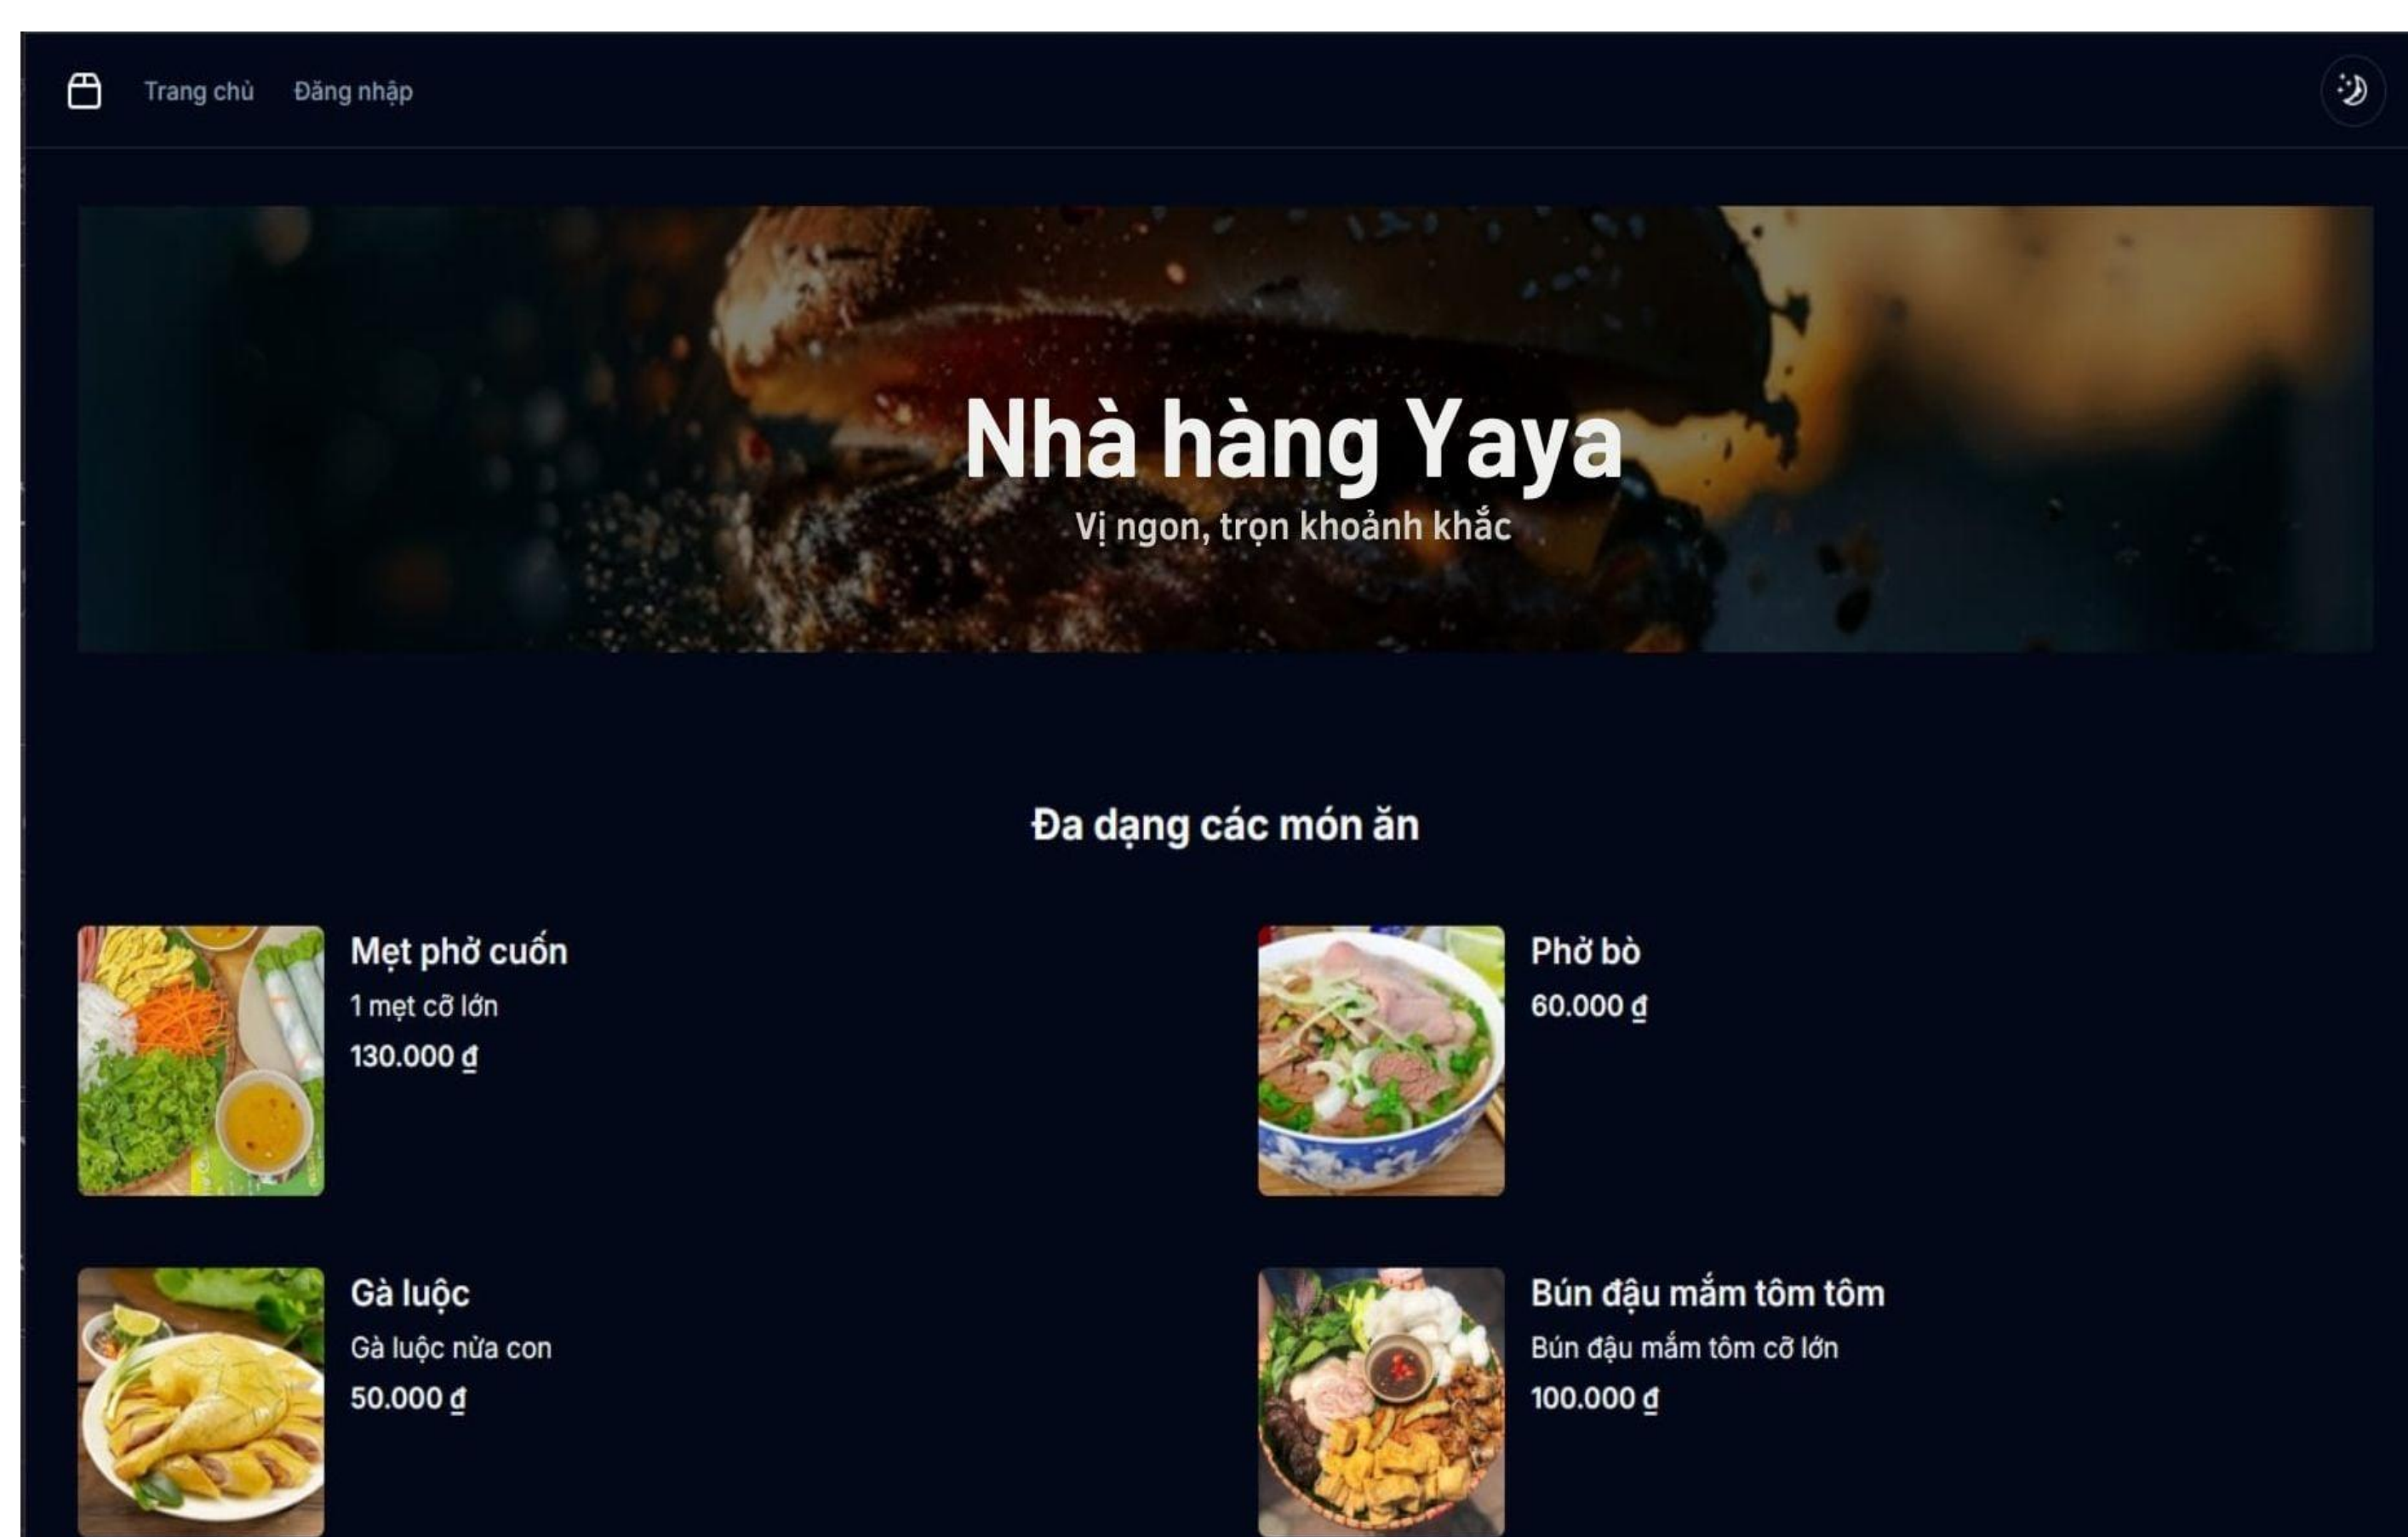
Trang chủ Đăng nhập

Nhà hàng Yaya
Vị ngon, trọn khoảnh khắc

Đa dạng các món ăn

Mẹt phở cuốn
1 mẹt cỡ lớn
130.000 ₫

Phở bò
60.000 ₫

Gà luộc
Gà luộc nửa con
50.000 ₫

Bún đậu mắm tôm tôm
Bún đậu mắm tôm cỡ lớn
100.000 ₫